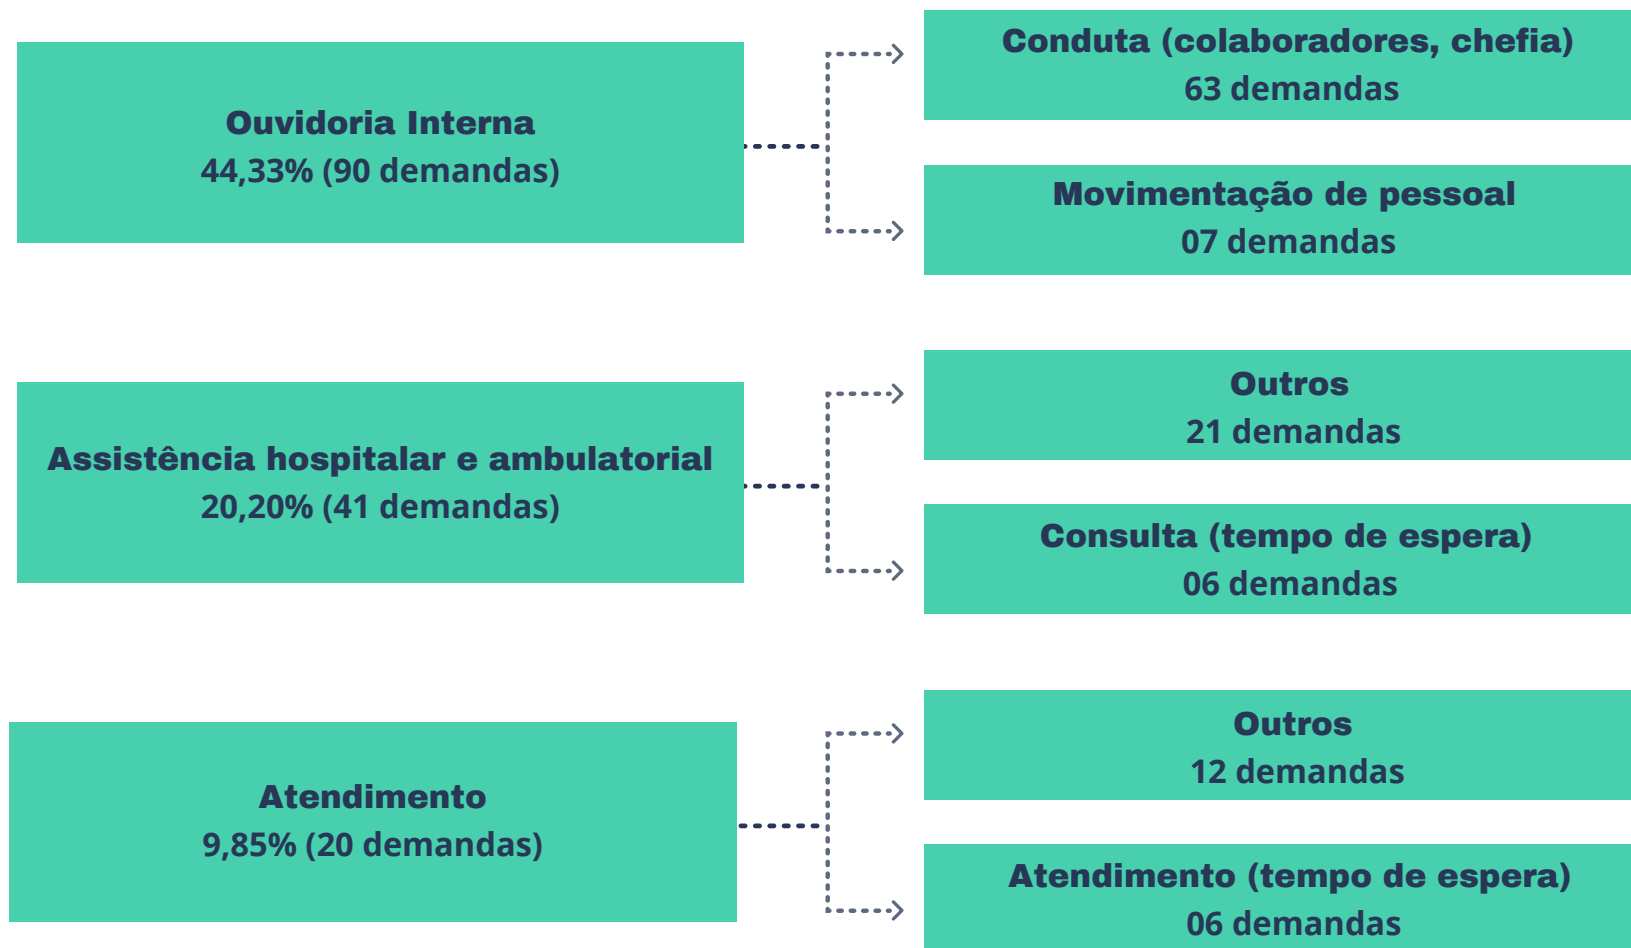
Ouvidoria Interna
44,33% (90 demandas)

Conduta (colaboradores, chefia)
63 demandas

Movimentação de pessoal
07 demandas

Assistência hospitalar e ambulatorial
20,20% (41 demandas)

Outros
21 demandas

Consulta (tempo de espera)
06 demandas

Atendimento
9,85% (20 demandas)

Outros
12 demandas

Atendimento (tempo de espera)
06 demandas